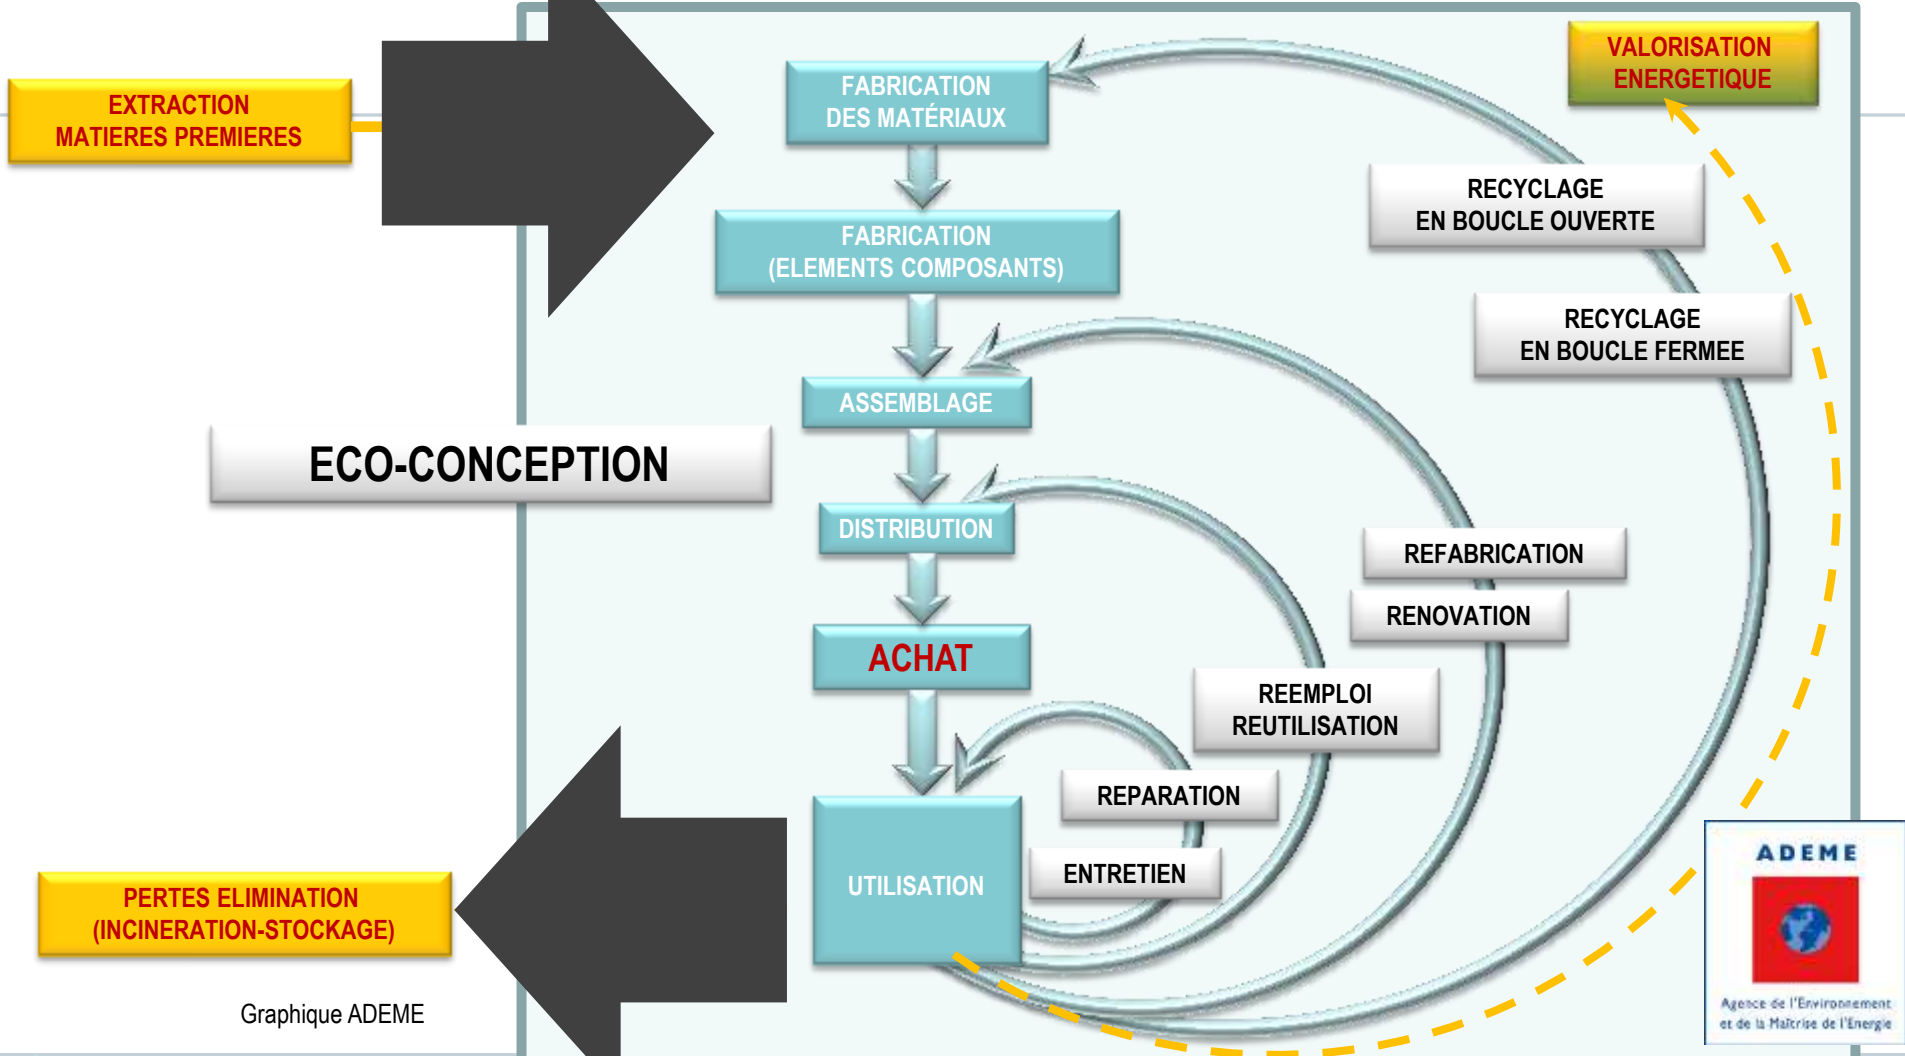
EXTRACTION
MATIERES PREMIERES

FABRICATION
DES MATÉRIAUX

VALORISATION
ENERGETIQUE

FABRICATION
(ELEMENTS COMPOSANTS)

RECYCLAGE
EN BOUCLE OUVERTE

RECYCLAGE
EN BOUCLE FERMEE

ASSEMBLAGE

ECO-CONCEPTION

DISTRIBUTION

REFABRICATION

RENOVATION

ACHAT

REEMPLOI
REUTILISATION

REPARATION

ENTRETIEN

UTILISATION

PERTES ELIMINATION
(INCINERATION-STOCKAGE)

Graphique ADEME

ADEME
Agence de l'Environnement et de la Maîtrise de l'Energie